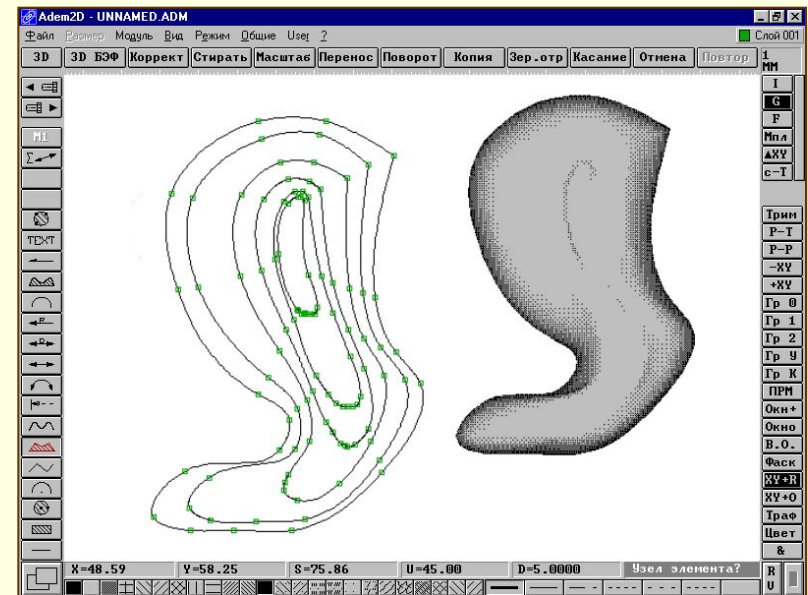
Adem2D - UNNAMED.ADM

Файл Размер Модуль Вид Режим Общие User ?

Слой 001

3D 3D БЭФ Коррект Стирать Масштаб Перенос Поворот Копия Зер.отр Касание Отмена Повтор 1 ММ

M1

TEXT

I
G
F
Мпл
▲XY
c-T

Трим
P-T
P-P
-XY
+XY
Гр 0
Гр 1
Гр 2
Гр 9
Гр K
ПРМ
Окн+
Окно
B.O.
Фаск
XY+R
XY+O
Траф
Цвет
&

X=48.59 Y=58.25 S=75.86 U=45.00 D=5.0000 Узел элемента?

R
U